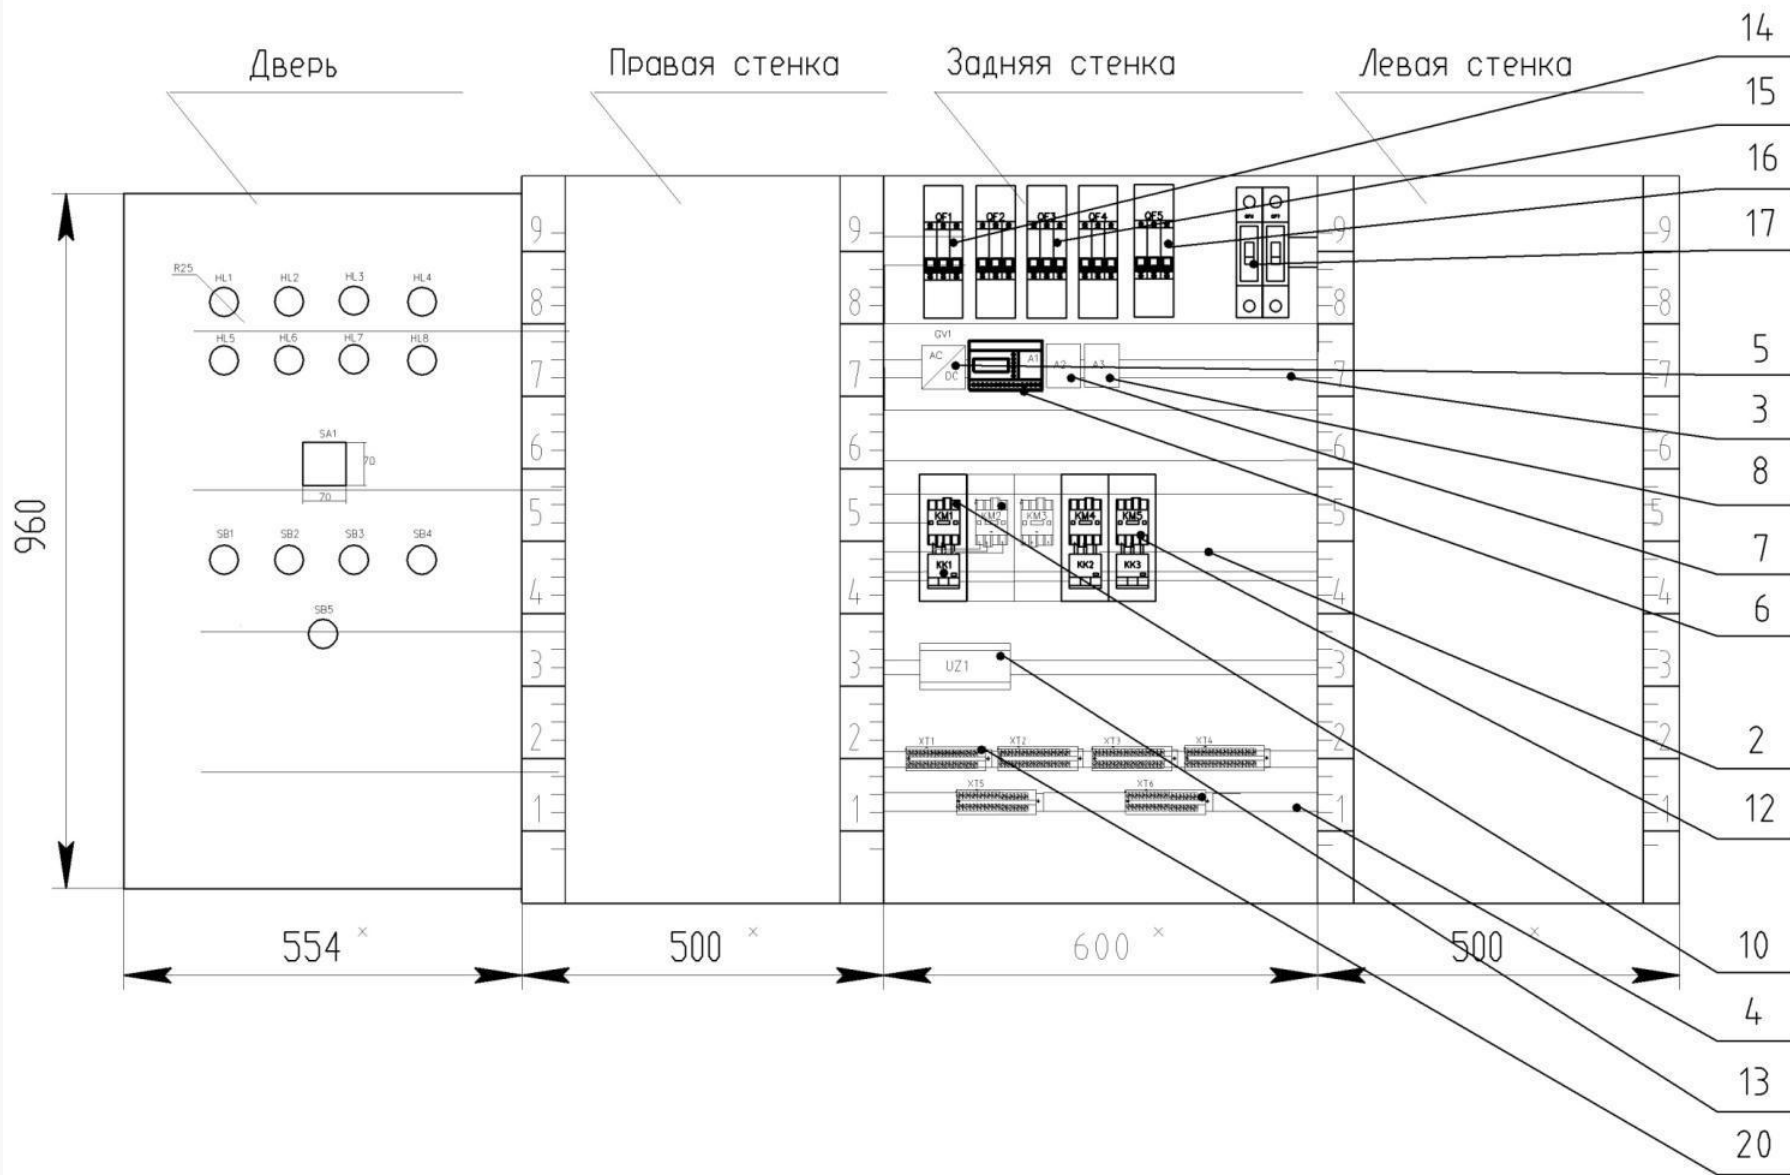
Дверь
Правая стенка
Задняя стенка
Левая стенка

14
15
16
17
5
3
8
7
6
2
12
10
4
13
20

R25
HL1 HL2 HL3 HL4
HL5 HL6 HL7 HL8
SA1
70
70
SB1 SB2 SB3 SB4
SB5

960

9 8 7 6 5 4 3 2 1

QF1 QF2 QF3 QF4 QF5
GV1
AC
DC
A1 A2 A3
KM1 KM2 KM3 KM4 KM5
KK1 KK2 KK3
UZ1
XT1 XT2 XT3 XT4
XT5 XT6

554
500
600
500